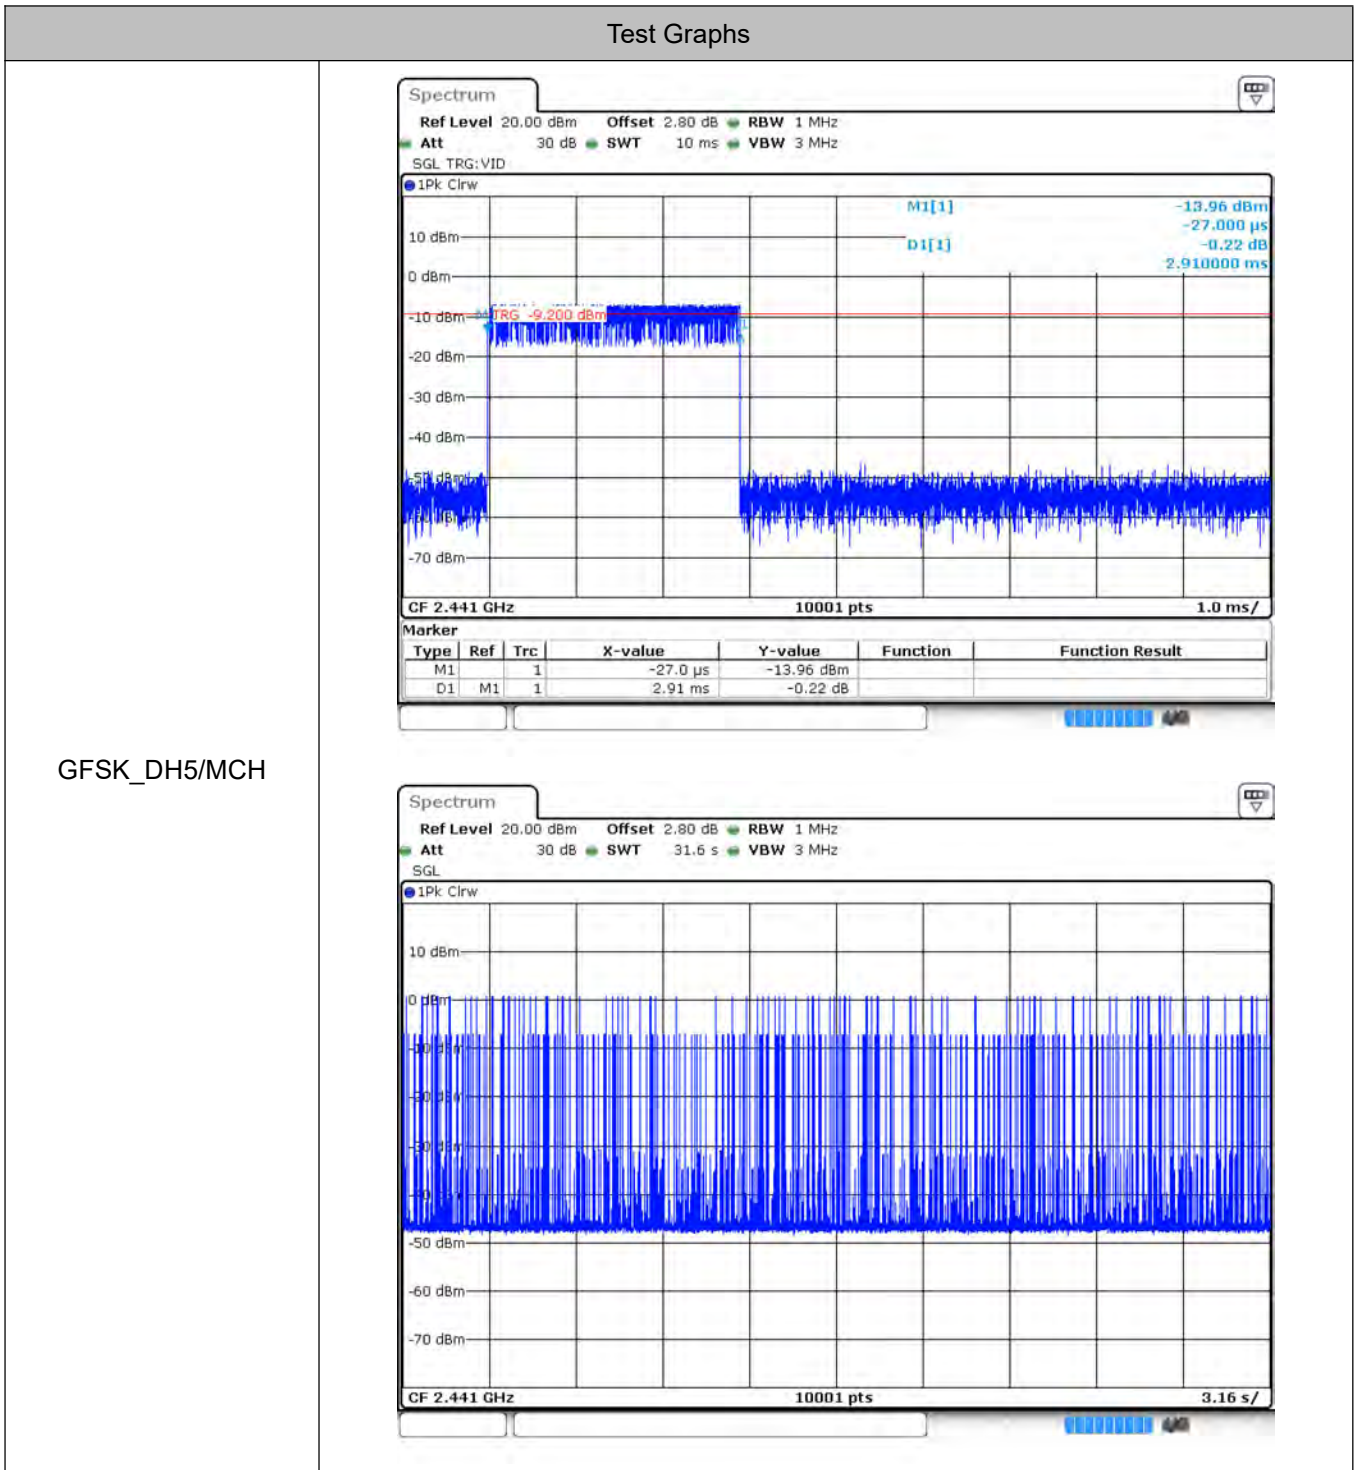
Test Graphs

GFSK_DH5/MCH

Spectrum

Ref Level 20.00 dBm Offset 2.80 dB RBW 1 MHz
Att 30 dB SWT 10 ms VBW 3 MHz
SGL TRG:VID
1Pk Clrw

M1[1] -13.96 dBm
-27.000 µs
D1[1] -0.22 dB
2.910000 ms

10 dBm
0 dBm
-10 dBm
TRG -9.200 dBm
-20 dBm
-30 dBm
-40 dBm
-50 dBm
-60 dBm
-70 dBm

CF 2.441 GHz 10001 pts 1.0 ms/

Marker

| Type | Ref | Trc | X-value | Y-value | Function | Function Result |
|---|---|---|---|---|---|---|
| M1 | | 1 | -27.0 µs | -13.96 dBm | | |
| D1 | M1 | 1 | 2.91 ms | -0.22 dB | | |

Spectrum

Ref Level 20.00 dBm Offset 2.80 dB RBW 1 MHz
Att 30 dB SWT 31.6 s VBW 3 MHz
SGL
1Pk Clrw

10 dBm
0 dBm
-10 dBm
-20 dBm
-30 dBm
-40 dBm
-50 dBm
-60 dBm
-70 dBm

CF 2.441 GHz 10001 pts 3.16 s/